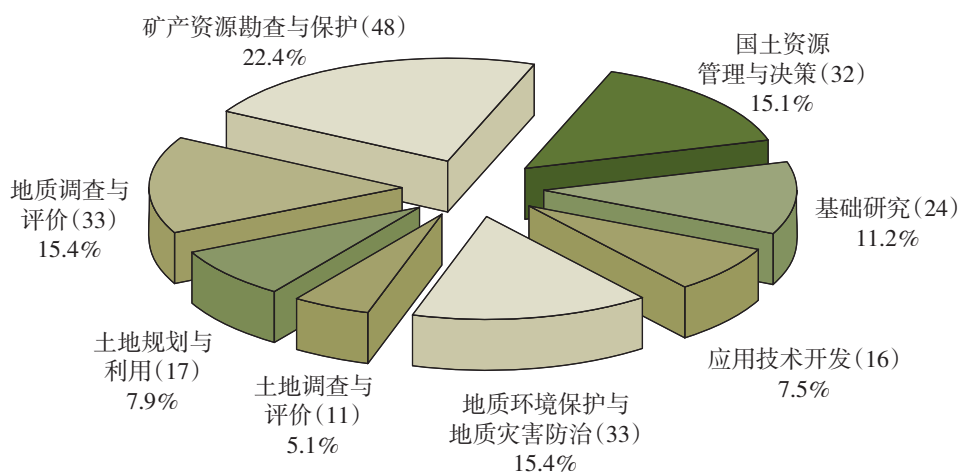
矿产资源勘查与保护(48)
22.4%

国土资源
管理与决策(32)
15.1%

地质调查与
评价(33)
15.4%

基础研究(24)
11.2%

土地规划与
利用(17)
7.9%

应用技术开发(16)
7.5%

土地调查与
评价(11)
5.1%

地质环境保护与
地质灾害防治(33)
15.4%